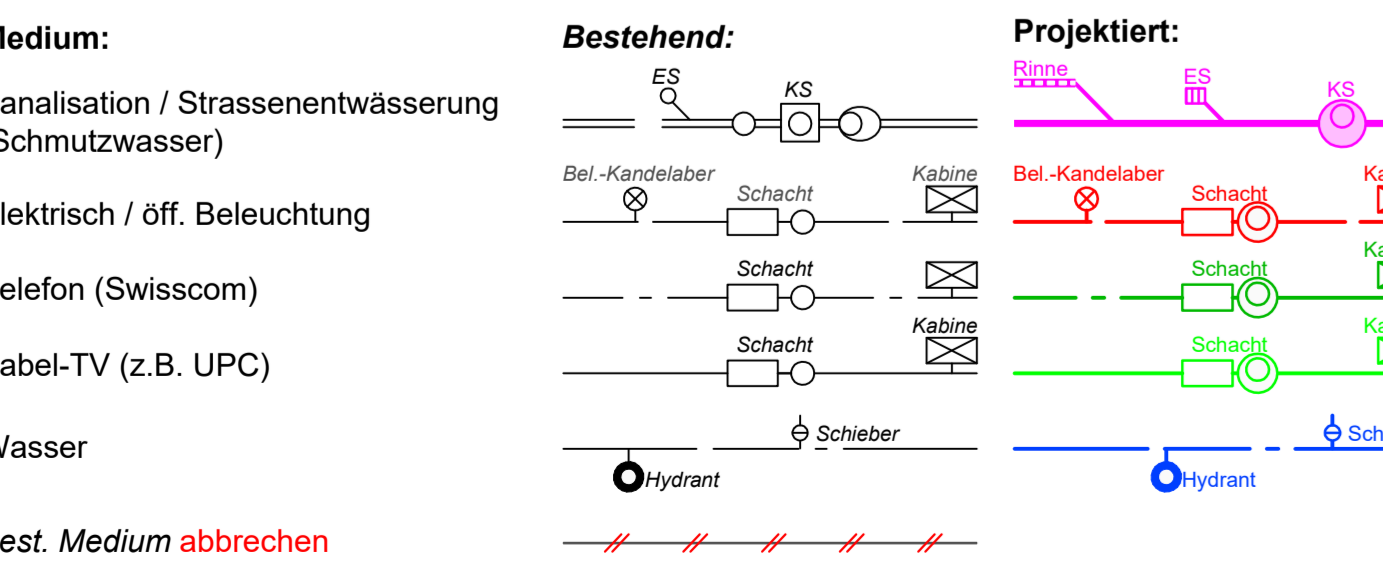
edium:

analisation / Strassenentwässerung
Schmutzwasser)

lektrisch / öff. Beleuchtung

elefon (Swisscom)

abel-TV (z.B. UPC)

Vasser

est. Medium abbrechen

Bestehend:

ES
KS

Bel.-Kandelaber
Schacht
Kabine

Schacht

Schacht
Kabine

Schieber
Hydrant

Projektiert:

Rinne
ES
KS

Bel.-Kandelaber
Schacht
Ka

Schacht
Ka

Schacht
Ka

Sch
Hydrant